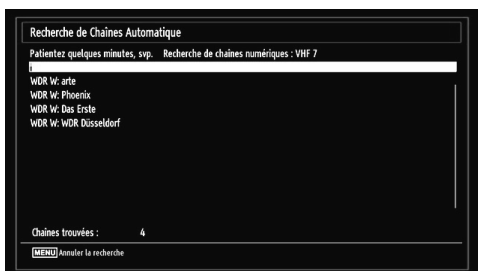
Recherche de Chaines Automatique

Patientez quelques minutes, svp. Recherche de chaînes numériques : VHF 7

WDR W: arte
WDR W: Phoenix
WDR W: Das Erste
WDR W: WDR Düsseldorf

Chaînes trouvées : 4

MENU Annuler la recherche